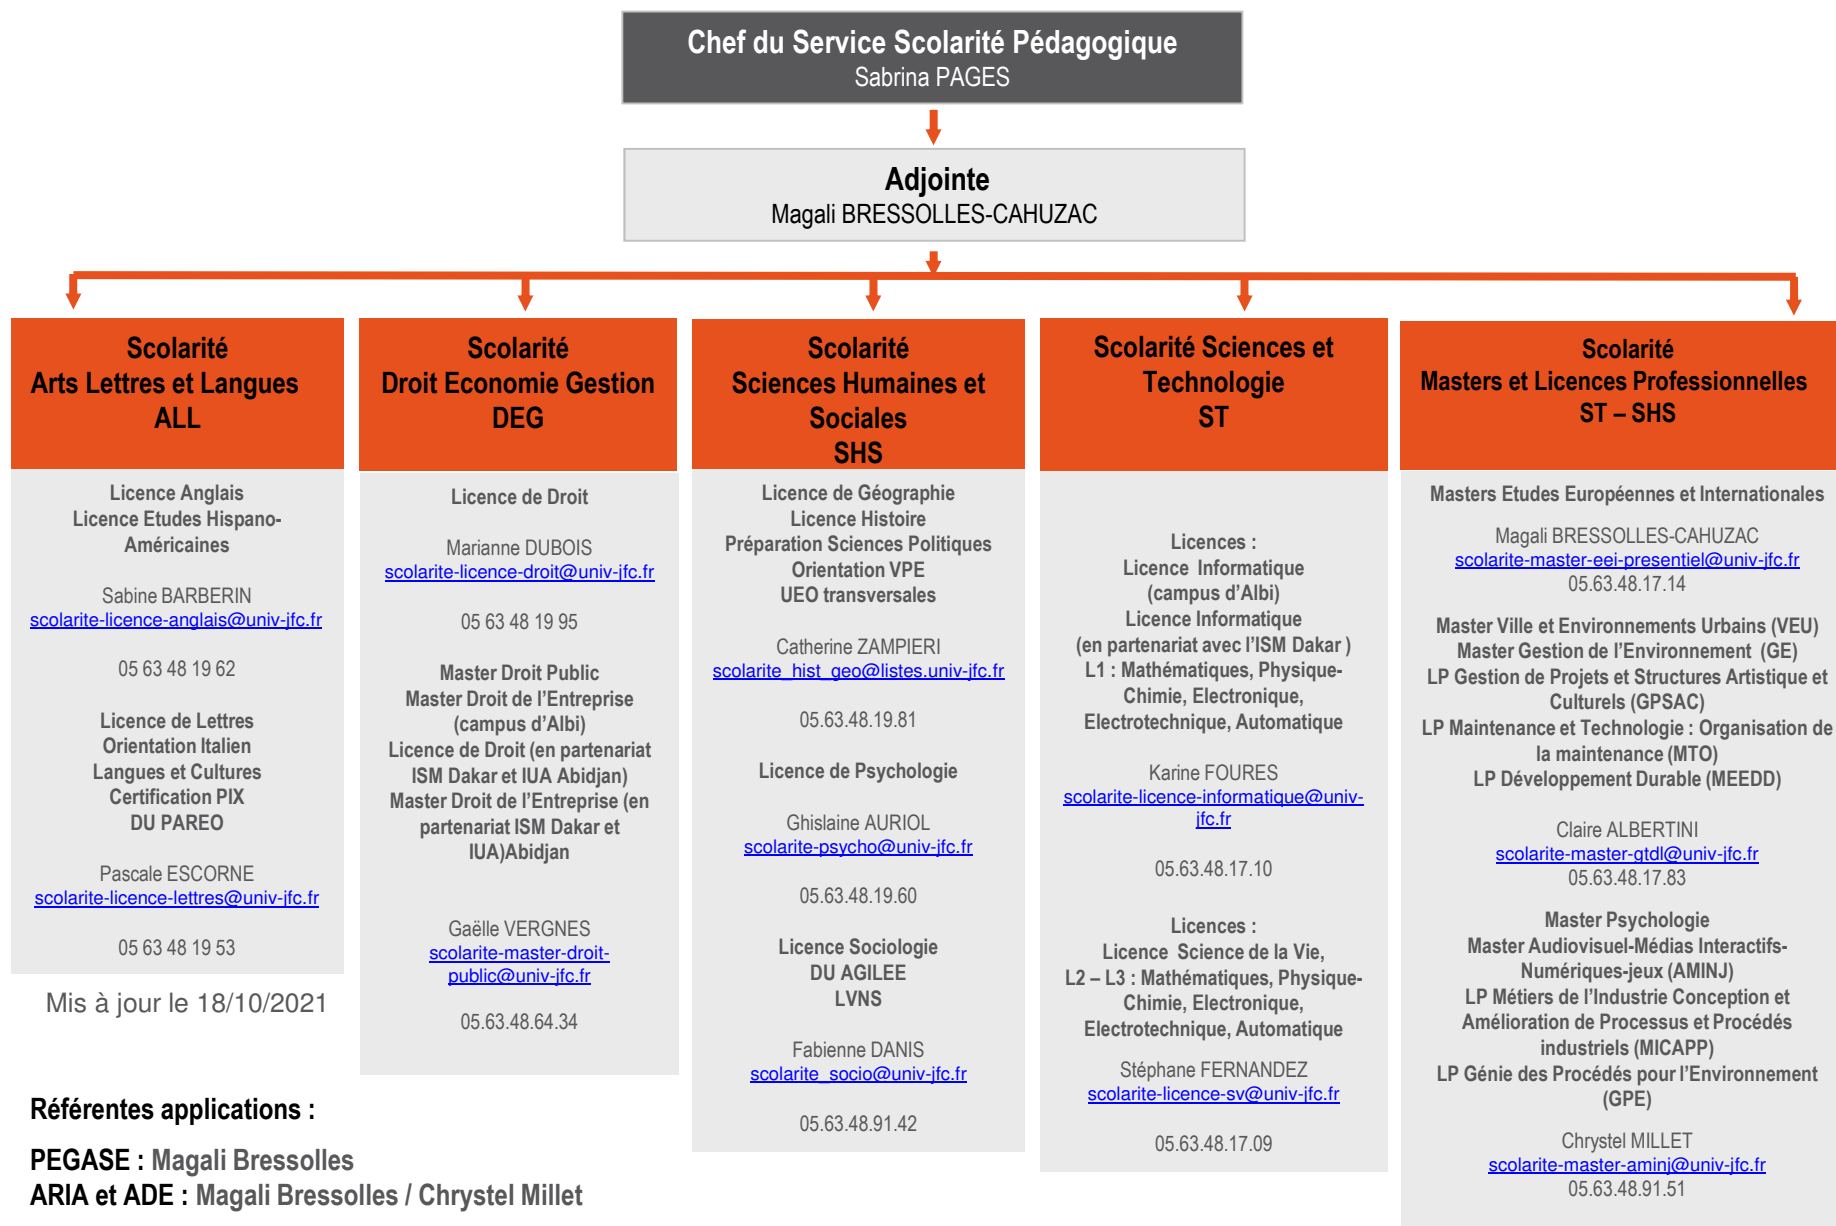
Chef du Service Scolarité Pédagogique
Sabrina PAGES

Adjointe
Magali BRESSOLLES-CAHUZAC

Scolarité
Arts Lettres et Langues
ALL

Licence Anglais
Licence Etudes Hispano-Américaines

Sabine BARBERIN
scolarite-licence-anglais@univ-jfc.fr

05 63 48 19 62

Licence de Lettres
Orientation Italien
Langues et Cultures
Certification PIX
DU PAREO

Pascale ESCORNE
scolarite-licence-lettres@univ-jfc.fr

05 63 48 19 53

Mis à jour le 18/10/2021

Scolarité
Droit Economie Gestion
DEG

Licence de Droit

Marianne DUBOIS
scolarite-licence-droit@univ-jfc.fr

05 63 48 19 95

Master Droit Public
Master Droit de l'Entreprise
(campus d'Albi)
Licence de Droit (en partenariat ISM Dakar et IUA Abidjan)
Master Droit de l'Entreprise (en partenariat ISM Dakar et IUA)Abidjan

Gaëlle VERGNES
scolarite-master-droit-public@univ-jfc.fr

05.63.48.64.34

Scolarité
Sciences Humaines et Sociales
SHS

Licence de Géographie
Licence Histoire
Préparation Sciences Politiques
Orientation VPE
UEO transversales

Catherine ZAMPIERI
scolarite_hist_geo@listes.univ-jfc.fr

05.63.48.19.81

Licence de Psychologie

Ghislaine AURIOL
scolarite-psycho@univ-jfc.fr

05.63.48.19.60

Licence Sociologie
DU AGILEE
LVNS

Fabienne DANIS
scolarite_socio@univ-jfc.fr

05.63.48.91.42

Scolarité Sciences et Technologie
ST

Licences :
Licence Informatique
(campus d'Albi)
Licence Informatique
(en partenariat avec l'ISM Dakar )
L1 : Mathématiques, Physique-Chimie, Electronique, Electrotechnique, Automatique

Karine FOURES
scolarite-licence-informatique@univ-jfc.fr

05.63.48.17.10

Licences :
Licence Science de la Vie,
L2 – L3 : Mathématiques, Physique-Chimie, Electronique, Electrotechnique, Automatique

Stéphane FERNANDEZ
scolarite-licence-sv@univ-jfc.fr

05.63.48.17.09

Scolarité
Masters et Licences Professionnelles
ST – SHS

Masters Etudes Européennes et Internationales

Magali BRESSOLLES-CAHUZAC
scolarite-master-eei-presentiel@univ-jfc.fr
05.63.48.17.14

Master Ville et Environnements Urbains (VEU)
Master Gestion de l'Environnement (GE)
LP Gestion de Projets et Structures Artistique et Culturels (GPSAC)
LP Maintenance et Technologie : Organisation de la maintenance (MTO)
LP Développement Durable (MEEDD)

Claire ALBERTINI
scolarite-master-gtdl@univ-jfc.fr
05.63.48.17.83

Master Psychologie
Master Audiovisuel-Médias Interactifs-Numériques-jeux (AMINJ)
LP Métiers de l'Industrie Conception et Amélioration de Processus et Procédés industriels (MICAPP)
LP Génie des Procédés pour l'Environnement (GPE)

Chrystel MILLET
scolarite-master-aminj@univ-jfc.fr
05.63.48.91.51

Référentes applications :

PEGASE : Magali Bressolles
ARIA et ADE : Magali Bressolles / Chrystel Millet